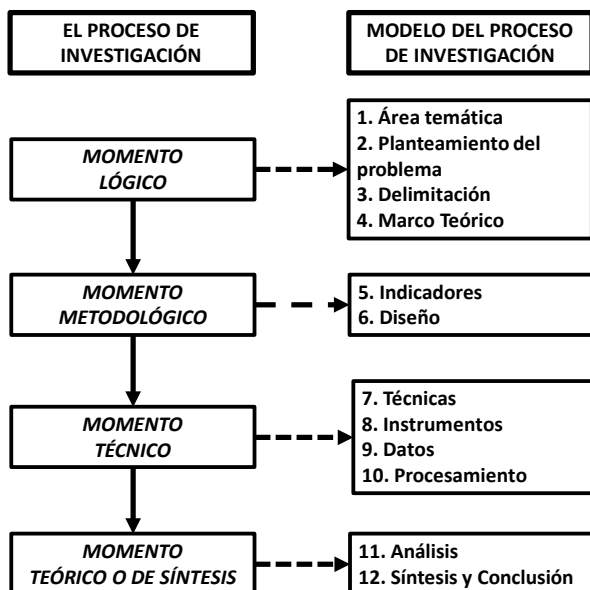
EL PROCESO DE INVESTIGACIÓN

MODELO DEL PROCESO DE INVESTIGACIÓN

MOMENTO LÓGICO

1. Área temática
2. Planteamiento del problema
3. Delimitación
4. Marco Teórico

MOMENTO METODOLÓGICO

5. Indicadores
6. Diseño

MOMENTO TÉCNICO

7. Técnicas
8. Instrumentos
9. Datos
10. Procesamiento

MOMENTO TEÓRICO O DE SÍNTESIS

11. Análisis
12. Síntesis y Conclusión